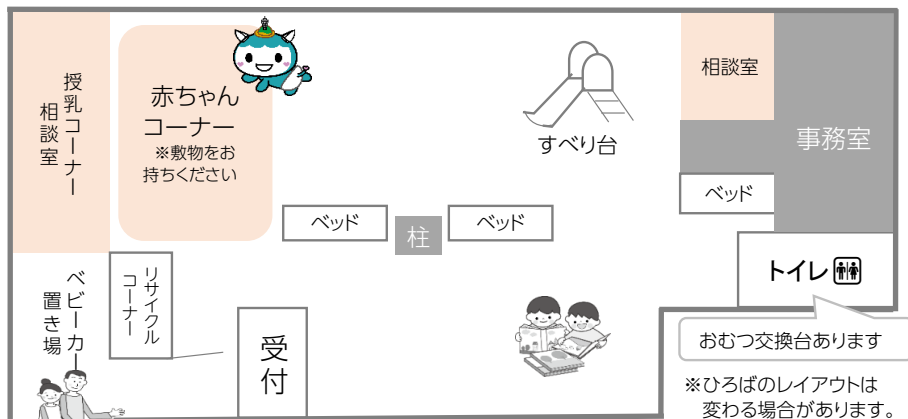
授乳コーナー
相談室

赤ちゃんコーナー
※敷物をお持ちください

すべり台

相談室

事務室

ベッド

ベッド

柱

ベッド

トイレ

ベビーカー置き場

リサイクルコーナー

受付

おむつ交換台あります

※ひろばのレイアウトは変わる場合があります。